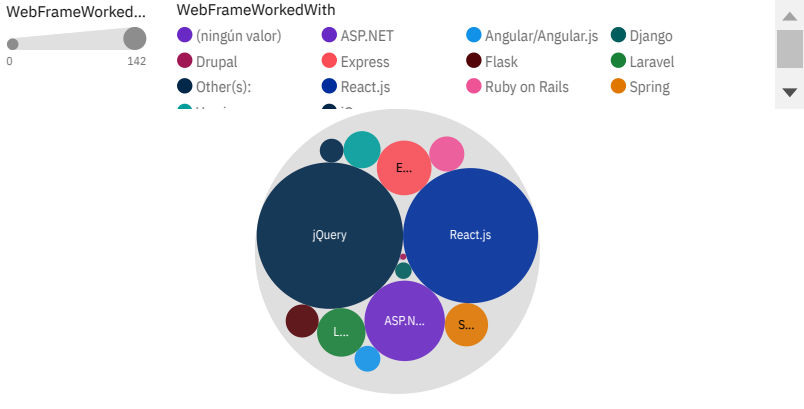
WebFrameWorked...

0

142

WebFrameWorkedWith

(ningún valor)

ASP.NET

Angular/Angular.js

Django

Drupal

Express

Flask

Laravel

Other(s):

React.js

Ruby on Rails

Spring

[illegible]

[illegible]

E...

jQuery

React.js

L...

ASP.N...

S...